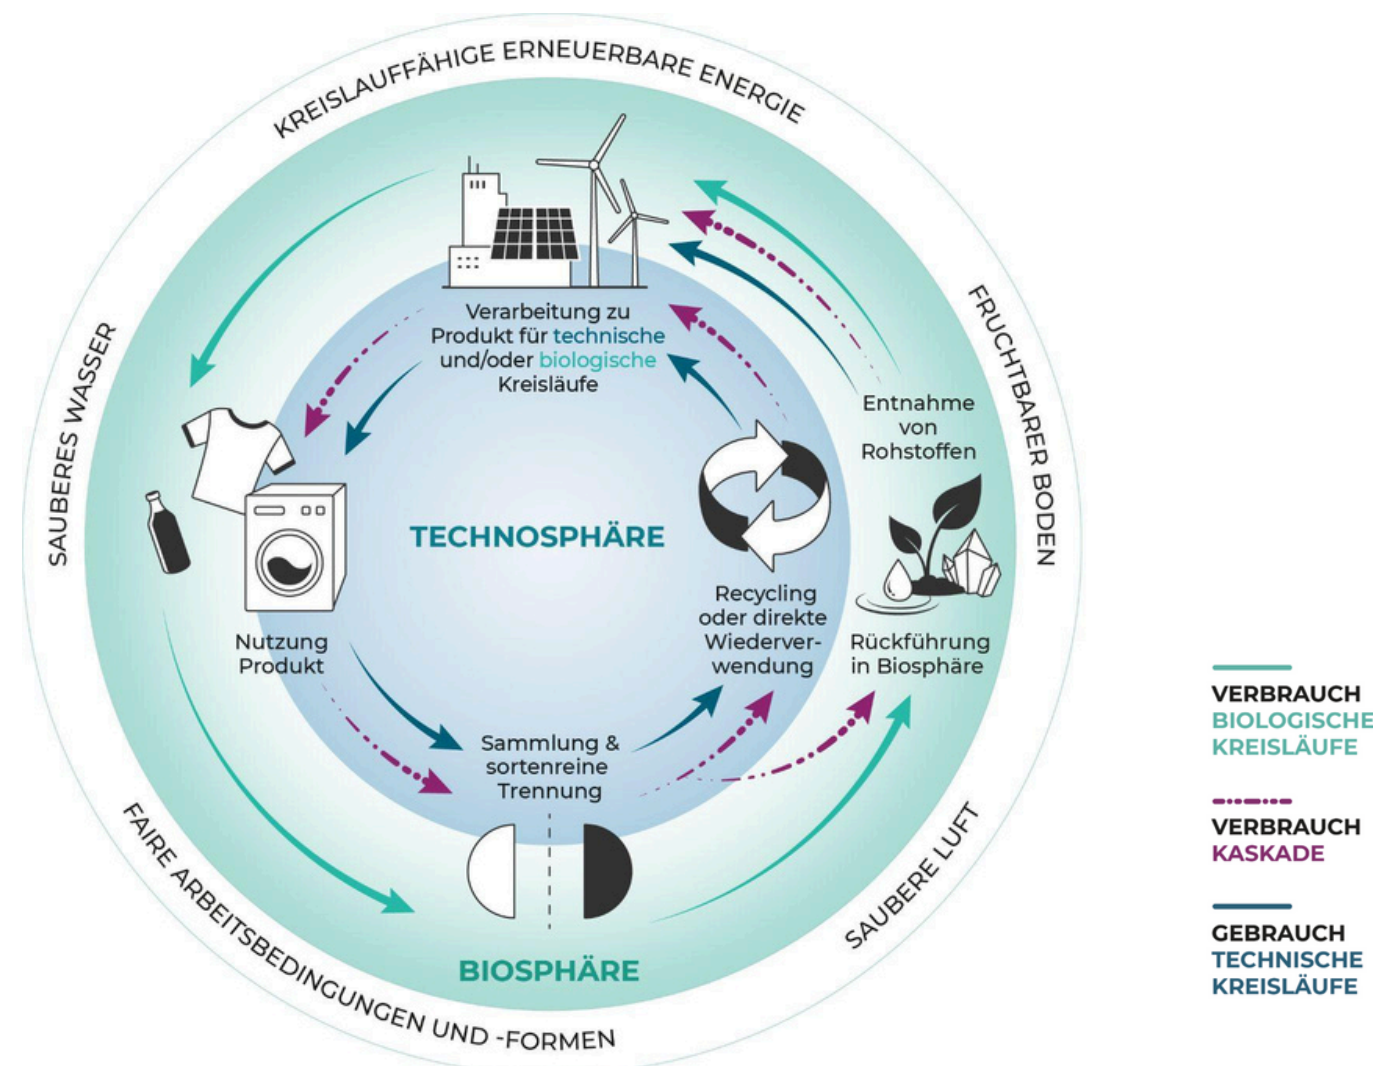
KREISLAUFFÄHIGE ERNEUERBARE ENERGIE

FRUCHTBARER BODEN

SAUBERE LUFT

FAIRE ARBEITSBEDINGUNGEN UND -FORMEN

SAUBERES WASSER

Verarbeitung zu Produkt für technische und/oder biologische Kreisläufe

Entnahme von Rohstoffen

TECHNOSPHÄRE

Nutzung Produkt

Recycling oder direkte Wiederverwendung

Rückführung in Biosphäre

Sammlung & sortenreine Trennung

BIOSPHÄRE

VERBRAUCH BIOLOGISCHE KREISLÄUFE

VERBRAUCH KASKADE

GEBRAUCH TECHNISCHE KREISLÄUFE